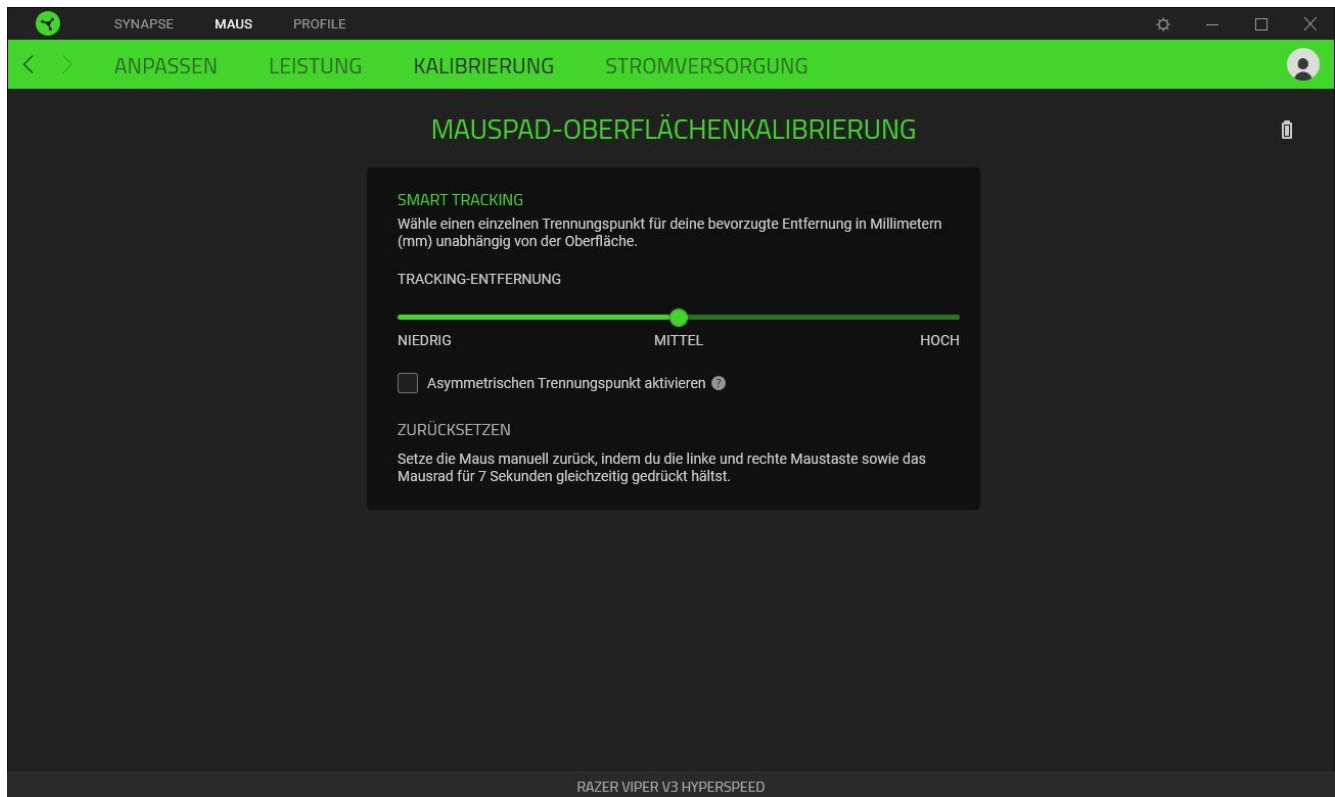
SYNAPSE MAUS PROFILE

ANPASSEN LEISTUNG KALIBRIERUNG STROMVERSORGUNG

MAUSPAD-OBERFLÄCHENKALIBRIERUNG

SMART TRACKING
Wähle einen einzelnen Trennungspunkt für deine bevorzugte Entfernung in Millimetern (mm) unabhängig von der Oberfläche.

TRACKING-ENTFERNUNG

NIEDRIG MITTEL HOCH

Asymmetrischen Trennungspunkt aktivieren

ZURÜCKSETZEN
Setze die Maus manuell zurück, indem du die linke und rechte Maustaste sowie das Mausrad für 7 Sekunden gleichzeitig gedrückt hältst.

RAZER VIPER V3 HYPERSPEED